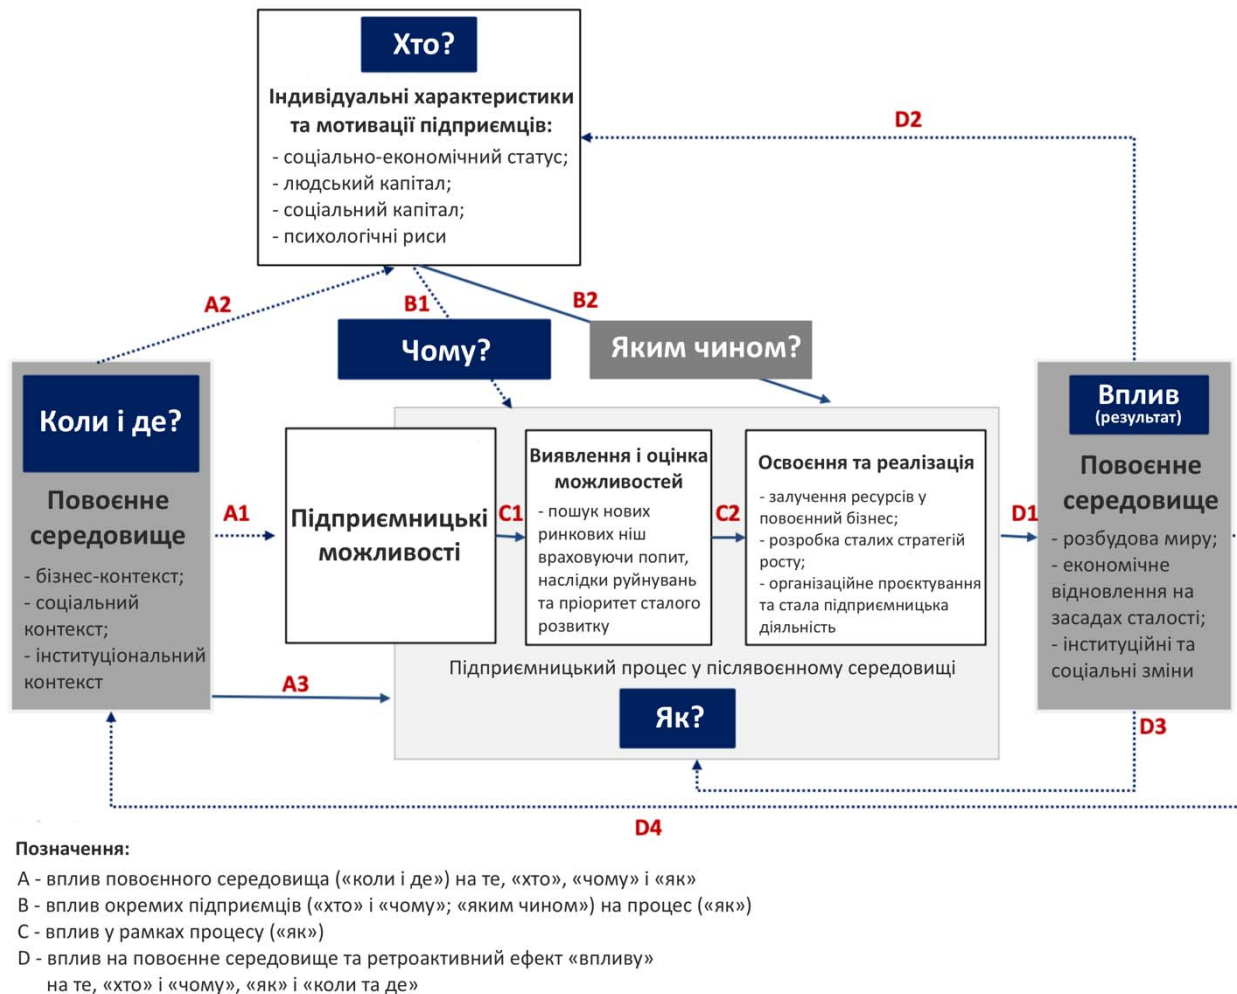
Хто?

Індивідуальні характеристики та мотивації підприємців:
- соціально-економічний статус;
- людський капітал;
- соціальний капітал;
- психологічні риси

D2

A2

B1

B2

Чому?

Яким чином?

Коли і де?

Повоєнне середовище
- бізнес-контекст;
- соціальний контекст;
- інституціональний контекст

A1

Підприємницькі можливості

C1

Виявлення і оцінка можливостей
- пошук нових ринкових ніш враховуючи попит, наслідки руйнувань та пріоритет сталого розвитку

C2

Освоєння та реалізація
- залучення ресурсів у повоєнний бізнес;
- розробка сталих стратегій росту;
- організаційне проектування та стала підприємницька діяльність

D1

Вплив (результат)

Повоєнне середовище
- розбудова миру;
- економічне відновлення на засадах сталості;
- інституційні та соціальні зміни

Підприємницький процес у післявоєнному середовищі

A3

Як?

D3

D4

Позначення:
А - вплив повоєнного середовища («коли і де») на те, «хто», «чому» і «як»
В - вплив окремих підприємців («хто» і «чому»; «яким чином») на процес («як»)
С - вплив у рамках процесу («як»)
D - вплив на повоєнне середовище та ретроактивний ефект «впливу» на те, «хто» і «чому», «як» і «коли та де»